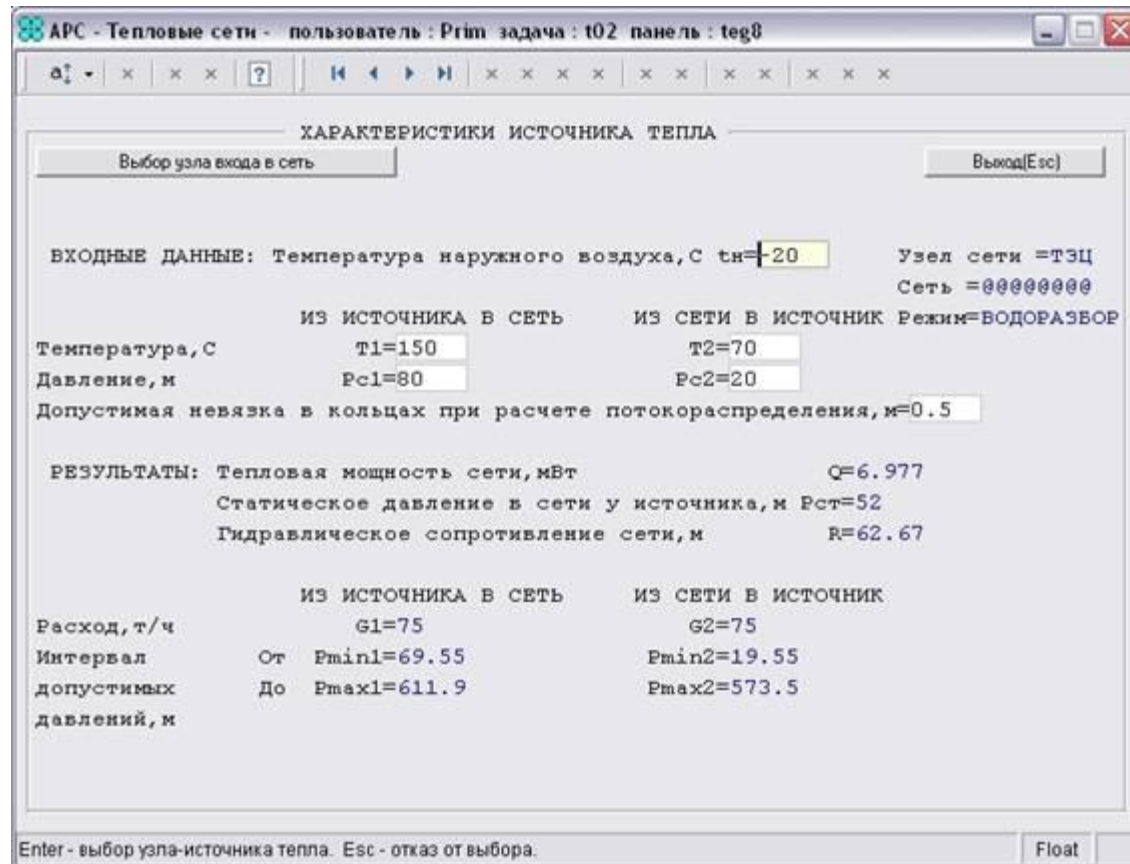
APC - Тепловые сети - пользователь : Prim задача : t02 панель : teg8

ХАРАКТЕРИСТИКИ ИСТОЧНИКА ТЕПЛА

Выбор узла входа в сеть

Выход(Esc)

ВХОДНЫЕ ДАННЫЕ: Температура наружного воздуха,С tн=-20

Узел сети =ТЭЦ
Сеть =00000000

ИЗ ИСТОЧНИКА В СЕТЬ ИЗ СЕТИ В ИСТОЧНИК Режим=ВОДОРАЗБОР

Температура,С T1=150 T2=70
Давление,м Pc1=80 Pc2=20

Допустимая невязка в кольцах при расчете потокораспределения,м=0.5

РЕЗУЛЬТАТЫ: Тепловая мощность сети,мВт Q=6.977
Статическое давление в сети у источника,м Pст=52
Гидравлическое сопротивление сети,м R=62.67

ИЗ ИСТОЧНИКА В СЕТЬ ИЗ СЕТИ В ИСТОЧНИК

Расход,т/ч G1=75 G2=75
Интервал От Pmin1=69.55 Pmin2=19.55
допустимых До Pmax1=611.9 Pmax2=573.5
давлений,м

Enter - выбор узла-источника тепла. Esc - отказ от выбора.

Float